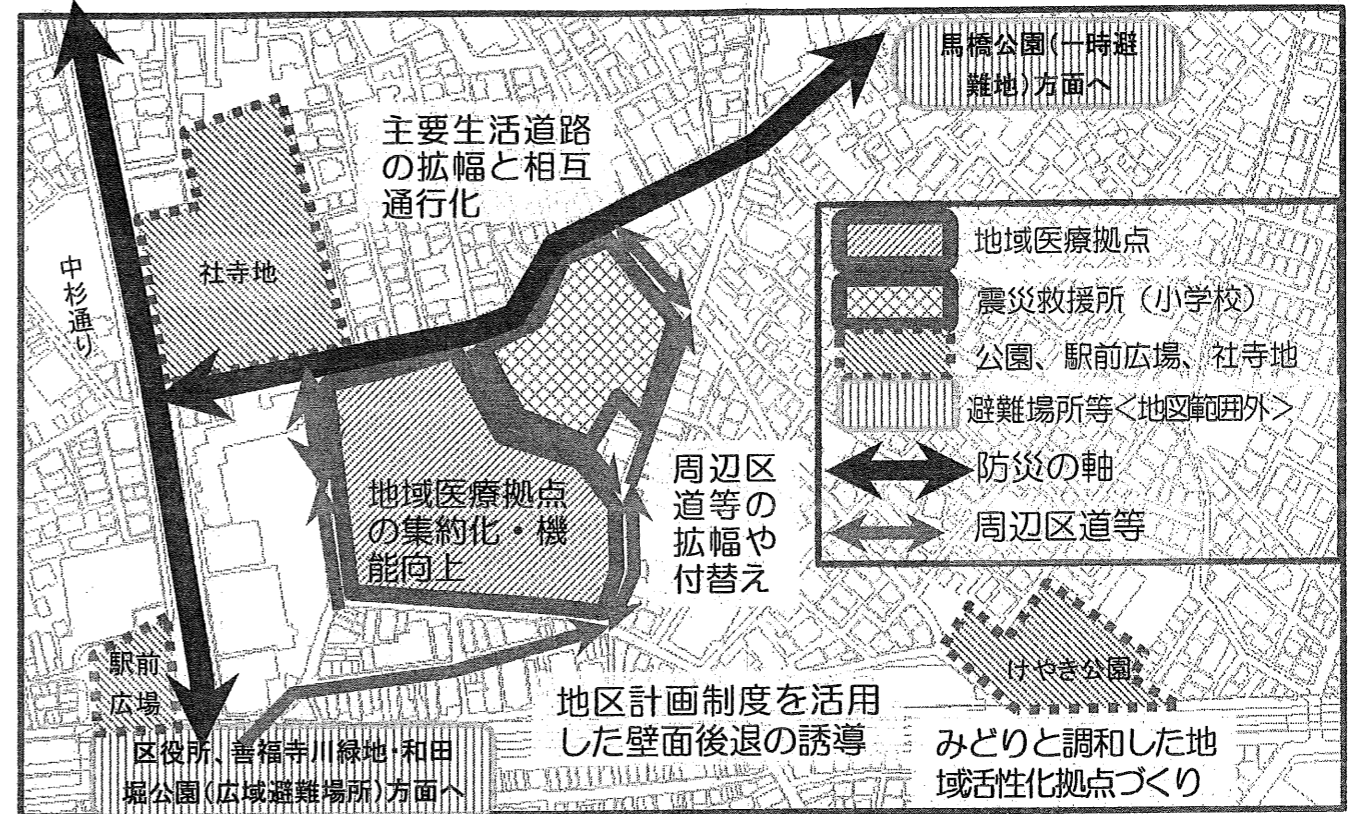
馬橋公園(一時避難地)方面へ

主要生活道路の拡幅と相互通行化

社寺地

中杉通り

地域医療拠点

震災救援所（小学校）

公園、駅前広場、社寺地

避難場所等<地図範囲外>

防災の軸

周辺区道等

地域医療拠点の集約化・機能向上

周辺区道等の拡幅や付替え

駅前広場

けやき公園

地区計画制度を活用した壁面後退の誘導

区役所、善福寺川緑地・和田堀公園(広域避難場所)方面へ

みどりと調和した地域活性化拠点づくり